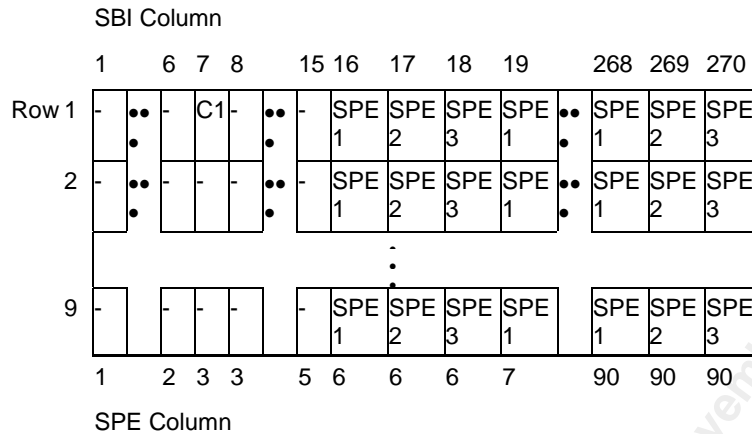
SBI Column

| | 1 | | 6 | 7 | 8 | | 15 | 16 | 17 | 18 | 19 | | 268 | 269 | 270 |
|---|---|---|---|---|---|---|---|---|---|---|---|---|---|---|---|
| Row 1 | - | ••• | - | C1 | - | ••• | - | SPE 1 | SPE 2 | SPE 3 | SPE 1 | ••• | SPE 1 | SPE 2 | SPE 3 |
| 2 | - | ••• | - | - | - | ••• | - | SPE 1 | SPE 2 | SPE 3 | SPE 1 | ••• | SPE 1 | SPE 2 | SPE 3 |
| | | | | | | | | | ⋮ | | | | | | |
| 9 | - | | - | - | - | | - | SPE 1 | SPE 2 | SPE 3 | SPE 1 | | SPE 1 | SPE 2 | SPE 3 |
| | 1 | | 2 | 3 | 3 | | 5 | 6 | 6 | 6 | 7 | | 90 | 90 | 90 |

SPE Column